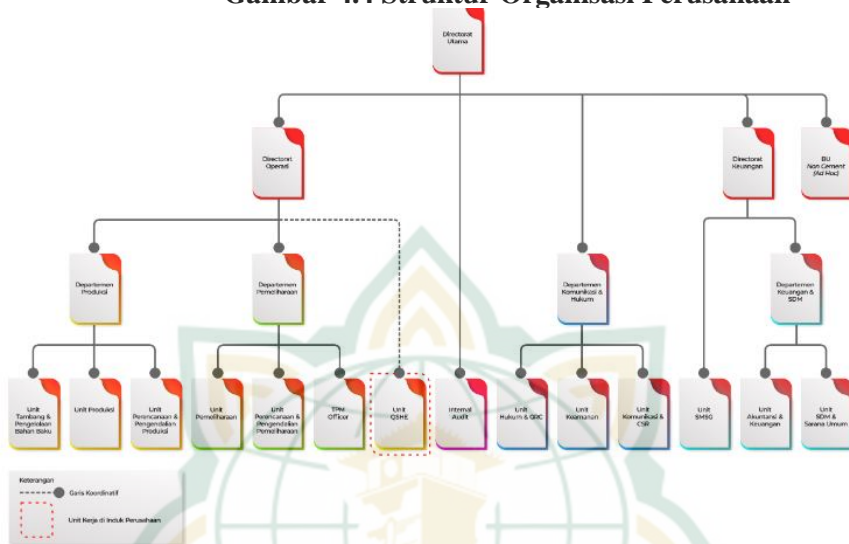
Gambar 4.1 Struktur Organisasi Perusahaan

Directorat Utama

Directorat Operasi

Directorat Keuangan

BU Non Cement (Azi Mac)

Departemen Produksi

Departemen Pemeliharaan

Departemen Komunikasi & Hukum

Departemen Keuangan & SDM

Unit Tambang & Pengelolaan Bahan Baku

Unit Produksi

Unit Perencanaan & Pengendalian Produksi

Unit Pemeliharaan

Unit Perencanaan & Pengendalian Pemeliharaan

TPM Officer

Unit QSHE

Internal Audit

Unit Hukum & GRC

Unit Keamanan

Unit Komunikasi & CSR

Unit SMSG

Unit Akuntansi & Keuangan

Unit SDM & Sarana Umum

Keterangan

Garis Koordinatif

Unit Kerja di Induk Perusahaan